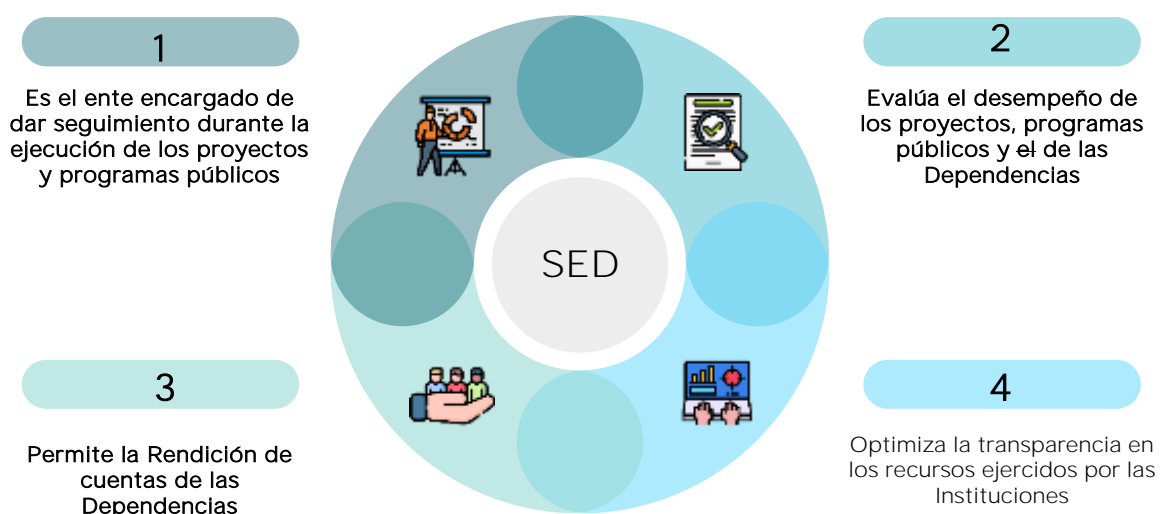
1

Es el ente encargado de dar seguimiento durante la ejecución de los proyectos y programas públicos

2

Evalúa el desempeño de los proyectos, programas públicos y el de las Dependencias

SED

3

Permite la Rendición de cuentas de las Dependencias

4

Optimiza la transparencia en los recursos ejercidos por las Instituciones